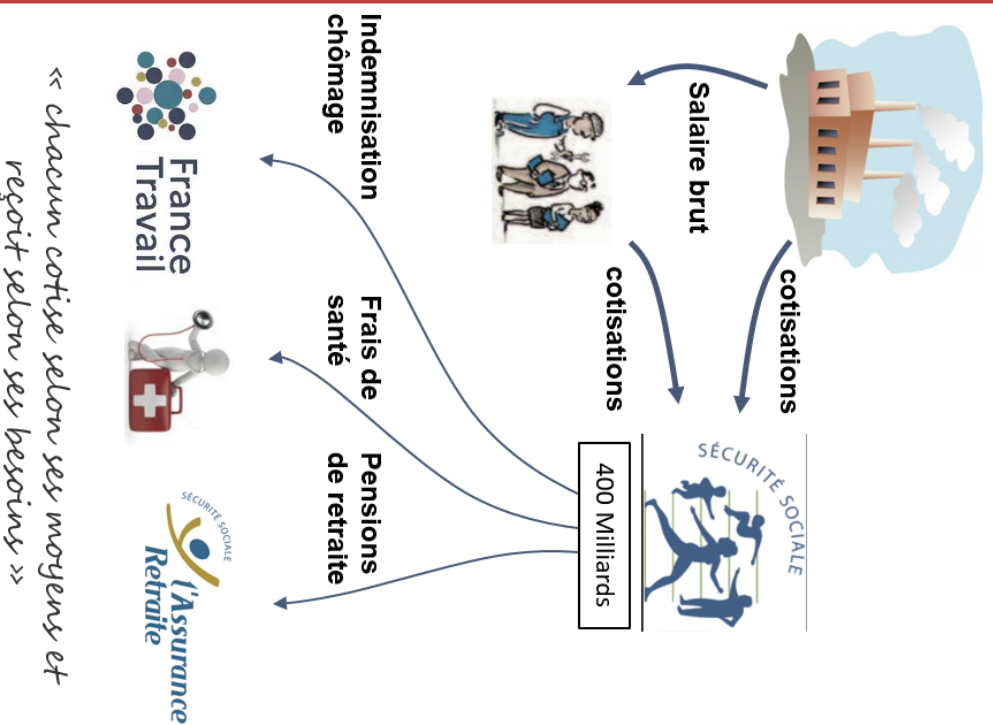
Salaire brut

cotisations

cotisations

SÉCURITÉ SOCIALE

400 Milliards

Indemnisation chômage

Frais de santé

Pensions de retraite

France Travail

SÉCURITÉ SOCIALE
l'Assurance Retraite

« chacun cotise selon ses moyens et reçoit selon ses besoins »